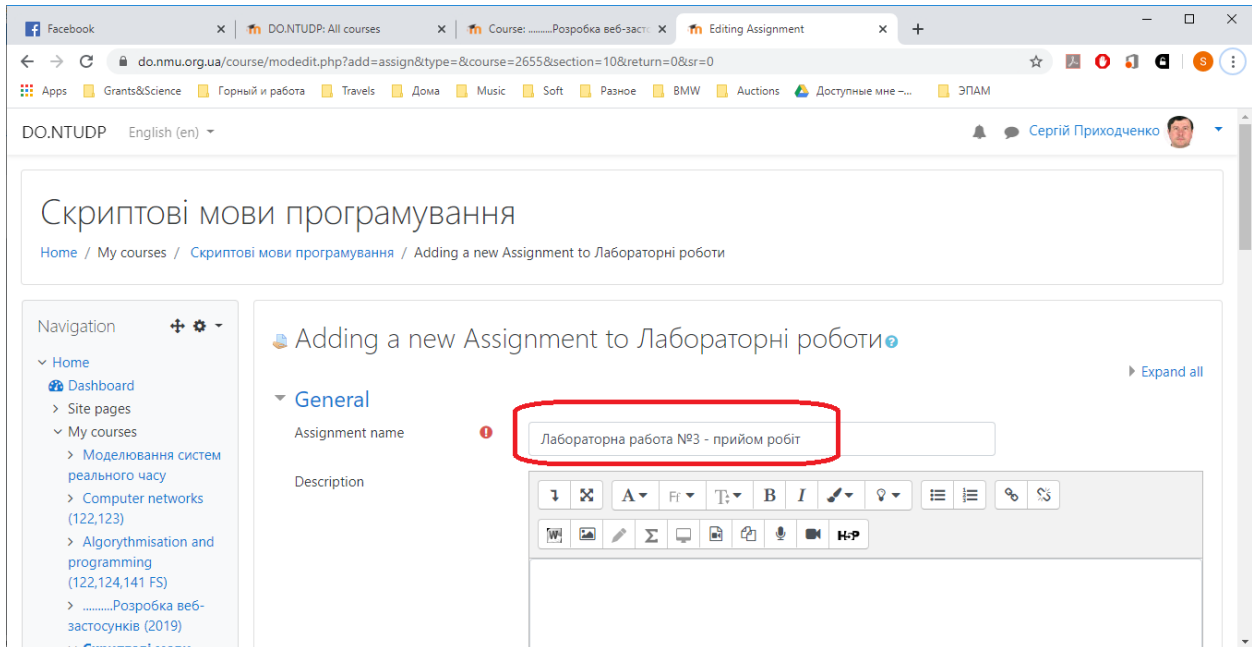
Facebook ×
DO.NTUDP: All courses ×
Course: .........Розробка веб-застс ×
Editing Assignment ×
+

do.nmu.org.ua/course/modedit.php?add=assign&type=&course=2655&section=10&return=0&sr=0

Apps Grants&Science Горный и работа Travels Дома Music Soft Разное BMW Auctions Доступные мне –... ЭПАМ

DO.NTUDP English (en)
Сергій Приходченко

Скриптові мови програмування

Home / My courses / Скриптові мови програмування / Adding a new Assignment to Лабораторні роботи

Navigation
Home
Dashboard
Site pages
My courses
Моделювання систем реального часу
Computer networks (122,123)
Algorythmisation and programming (122,124,141 FS)
..........Розробка веб-застосунків (2019)

Adding a new Assignment to Лабораторні роботи

Expand all

General

Assignment name
Лабораторна работа №3 - прийом робіт

Description

A Ff T B I
H-P